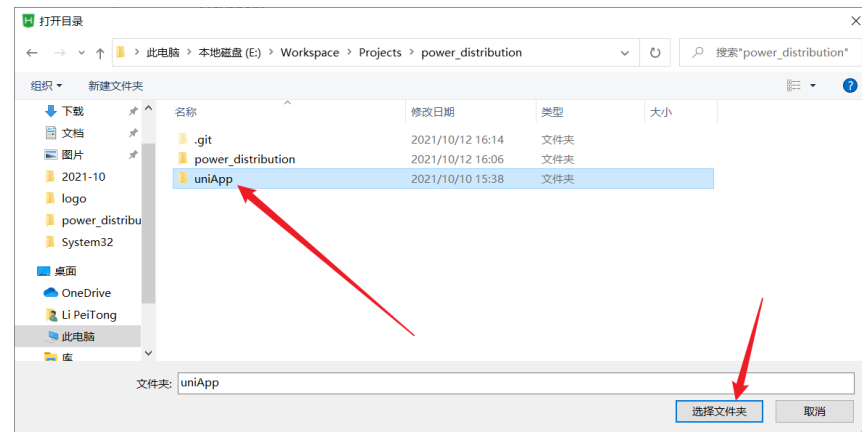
打开目录

此电脑 › 本地磁盘 (E:) › Workspace › Projects › power_distribution

搜索"power_distribution"

组织 ▾ 新建文件夹

下载
文档
图片
2021-10
logo
power_distribu
System32
桌面
OneDrive
Li PeiTong
此电脑
库

| 名称 | 修改日期 | 类型 | 大小 |
|---|---|---|---|
| .git | 2021/10/12 16:14 | 文件夹 | |
| power_distribution | 2021/10/12 16:06 | 文件夹 | |
| uniApp | 2021/10/10 15:38 | 文件夹 | |

文件夹: uniApp

选择文件夹 取消